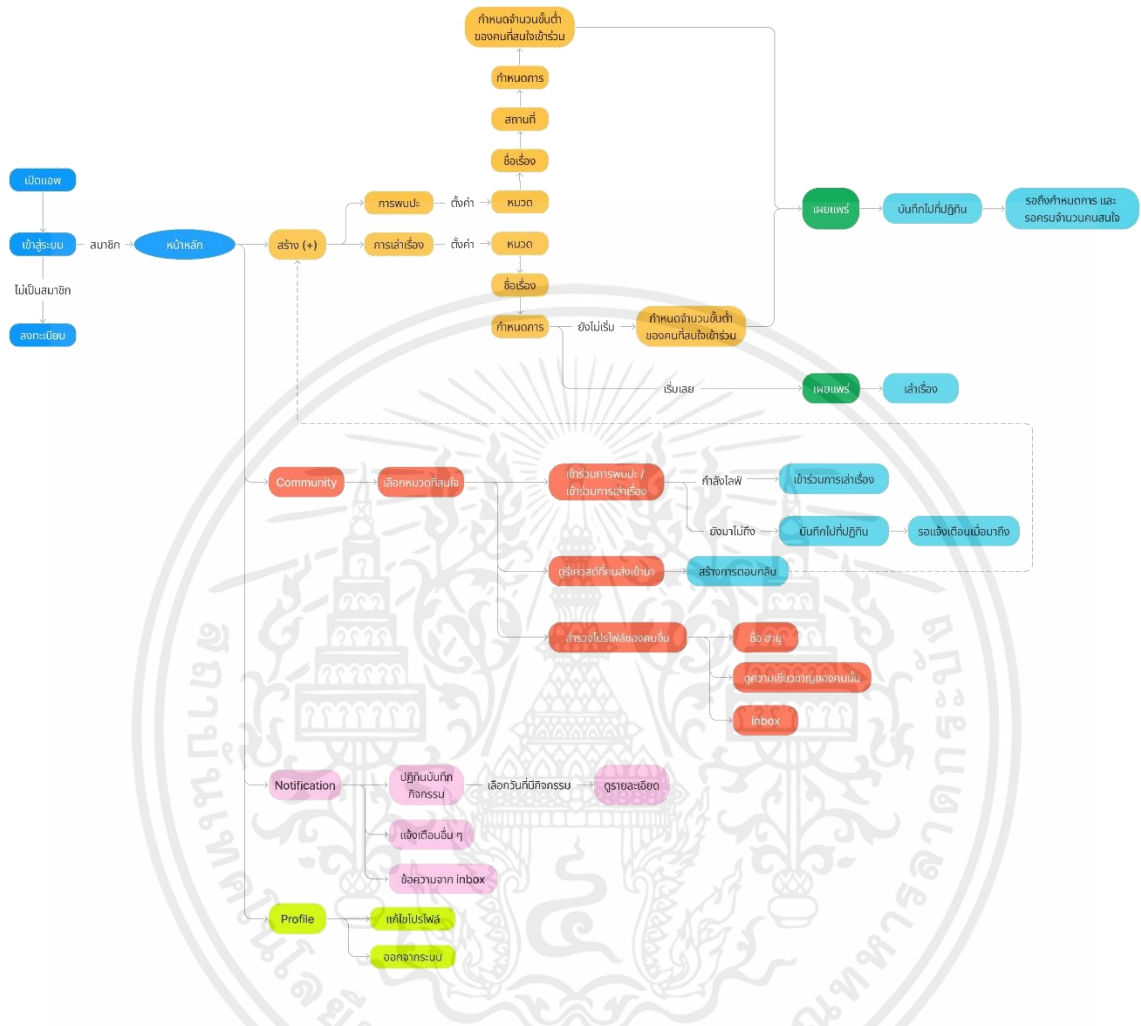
เปิดแอพ

เข้าสู่ระบบ

ไม่เป็นสมาชิก

ลงทะเบียน

สมาชิก

หน้าหลัก

สร้าง (+)

การพบปะ

ตั้งค่า

หมวด

ชื่อเรื่อง

สถานที่

กำหนดการ

กำหนดจำนวนขั้นต่ำของคนที่สนใจเข้าร่วม

การเล่าเรื่อง

ตั้งค่า

หมวด

ชื่อเรื่อง

กำหนดการ

ยังไม่เริ่ม

กำหนดจำนวนขั้นต่ำของคนที่สนใจเข้าร่วม

เผยแพร่

บันทึกไปที่ปฏิทิน

รอถึงกำหนดการ และรอครบจำนวนคนสนใจ

เริ่มเลย

เผยแพร่

เล่าเรื่อง

Community

เลือกหมวดที่สนใจ

เข้าร่วมการพบปะ / เข้าร่วมการเล่าเรื่อง

กำลังไลฟ์

เข้าร่วมการเล่าเรื่อง

ยังมาไม่ถึง

บันทึกไปที่ปฏิทิน

รอแจ้งเตือนเมื่อมาถึง

ดูรีเควสต์ที่คนส่งเข้ามา

สร้างการตอบกลับ

สำรวจโปรไฟล์ของคนอื่น

ชื่อ อายุ

ดูความเชี่ยวชาญของคนนั้น

inbox

Notification

ปฏิทินบันทึกกิจกรรม

เลือกวันที่มีกิจกรรม

ดูรายละเอียด

แจ้งเตือนอื่น ๆ

ข้อความจาก inbox

Profile

แก้ไขโปรไฟล์

ออกจากระบบ